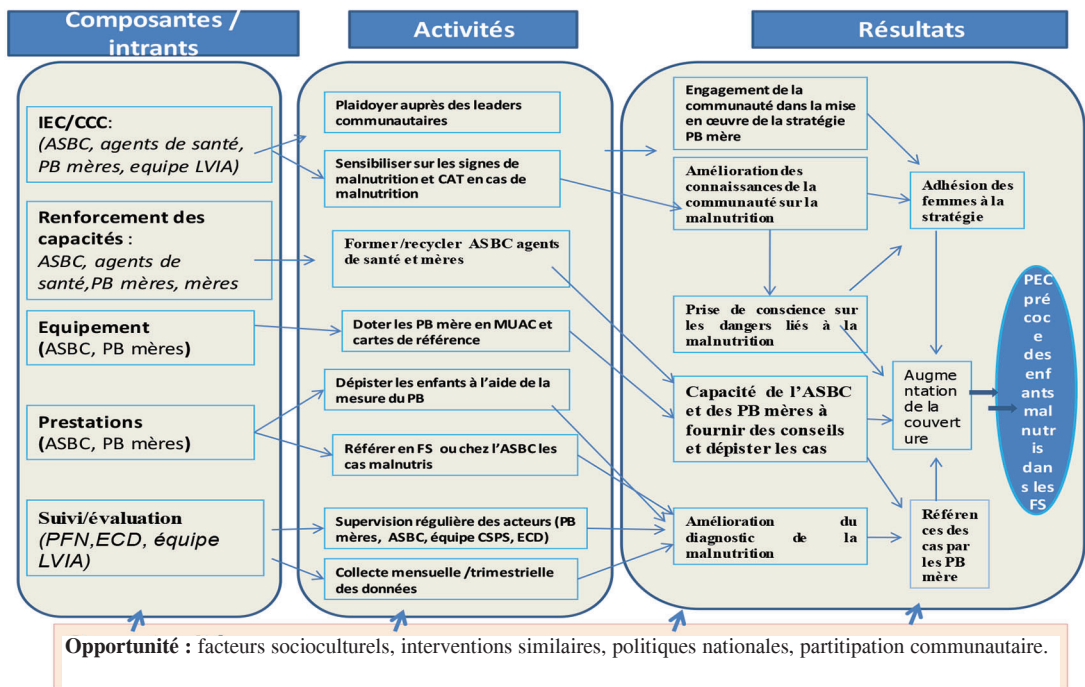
Composantes / intrants

Activités

Résultats

IEC/CCC: (ASBC, agents de santé, PB mères, equipe LVIA)

Renforcement des capacités : ASBC, agents de santé,PB mères, mères

Equipement (ASBC, PB mères)

Prestations (ASBC, PB mères)

Suivi/évaluation (PFN,ECD, équipe LVIA)

Plaidoyer auprès des leaders communautaires

Sensibiliser sur les signes de malnutrition et CAT en cas de malnutrition

Former/recycler ASBC agents de santé et mères

Doter les PB mère en MUAC et cartes de référence

Dépister les enfants à l'aide de la mesure du PB

Référer en FS ou chez l'ASBC les cas malnutris

Supervision régulière des acteurs (PB mères, ASBC, équipe CSPS, ECD)

Collecte mensuelle /trimestrielle des données

Engagement de la communauté dans la mise en œuvre de la stratégie PB mère

Amélioration des connaissances de la communauté sur la malnutrition

Prise de conscience sur les dangers liés à la malnutrition

Capacité de l'ASBC et des PB mères à fournir des conseils et dépister les cas

Amélioration du diagnostic de la malnutrition

Adhésion des femmes à la stratégie

Augmentation de la couverture

Références des cas par les PB mère

PEC précoce des enfants malnutris dans les FS

Opportunité : facteurs socioculturels, interventions similaires, politiques nationales, partitipation communautaire.